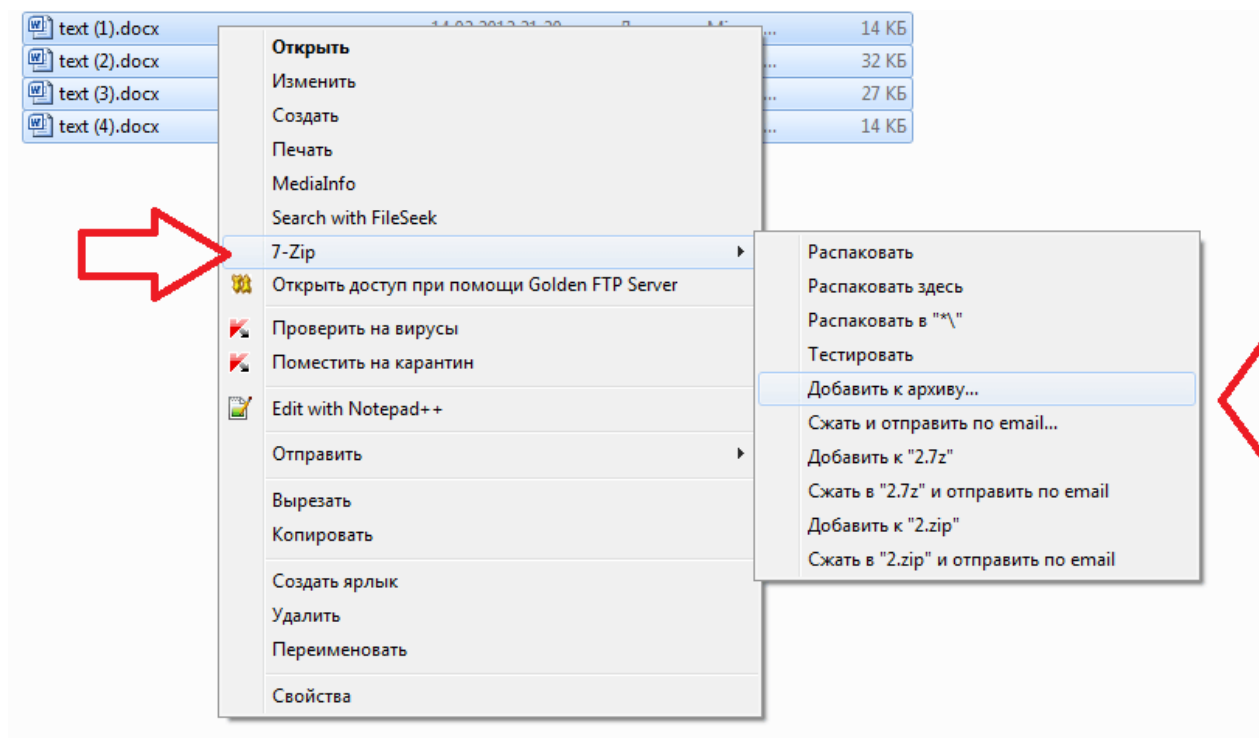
text (1).docx 14 КБ
text (2).docx 32 КБ
text (3).docx 27 КБ
text (4).docx 14 КБ

Открыть
Изменить
Создать
Печать
MediaInfo
Search with FileSeek
7-Zip
Открыть доступ при помощи Golden FTP Server
Проверить на вирусы
Поместить на карантин
Edit with Notepad++
Отправить
Вырезать
Копировать
Создать ярлык
Удалить
Переименовать
Свойства

Распаковать
Распаковать здесь
Распаковать в "*\"
Тестировать
Добавить к архиву...
Сжать и отправить по email...
Добавить к "2.7z"
Сжать в "2.7z" и отправить по email
Добавить к "2.zip"
Сжать в "2.zip" и отправить по email